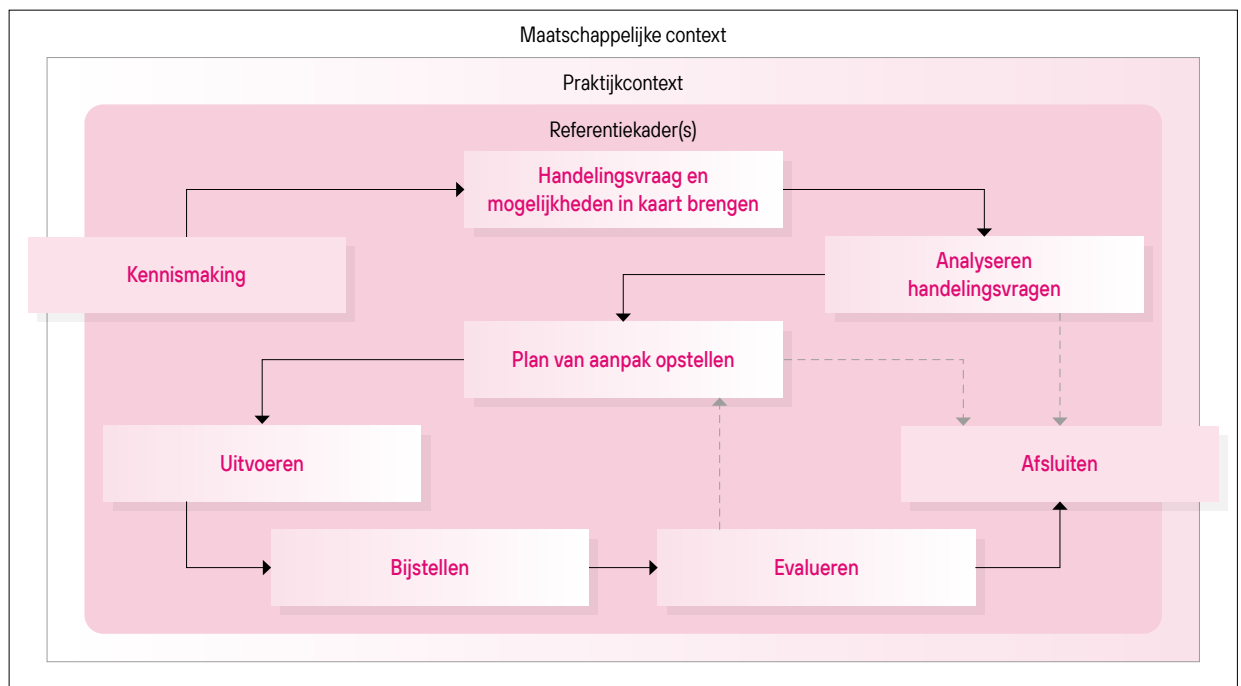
Maatschappelijke context

Praktijkcontext

Referentiekader(s)

Kennismaking

Handelingsvraag en mogelijkheden in kaart brengen

Analyseren handelingsvragen

Plan van aanpak opstellen

Uitvoeren

Afsluiten

Bijstellen

Evalueren